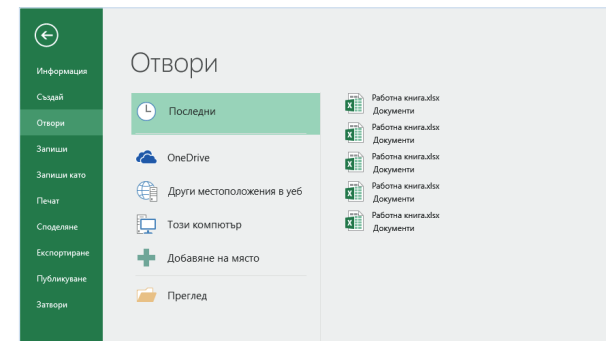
Информация
Създай
Отвори
Запиши
Запиши като
Печат
Споделяне
Експортиране
Публикуване
Затвори

Отвори

Последни
OneDrive
Други местоположения в уеб
Този компютър
Добавяне на място
Преглед

Работна книга.xlsx
Документи
Работна книга.xlsx
Документи
Работна книга.xlsx
Документи
Работна книга.xlsx
Документи
Работна книга.xlsx
Документи